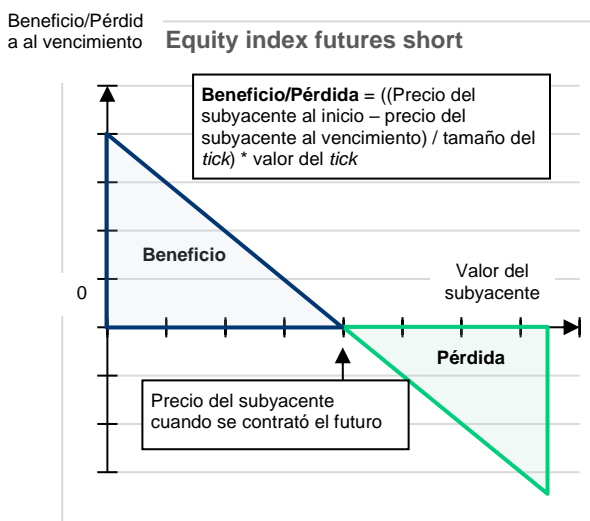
Beneficio/Pérdida al vencimiento

Equity index futures short

**Beneficio/Pérdida** = ((Precio del subyacente al inicio – precio del subyacente al vencimiento) / tamaño del *tick*) * valor del *tick*

Beneficio

0

Valor del subyacente

Pérdida

Precio del subyacente cuando se contrató el futuro